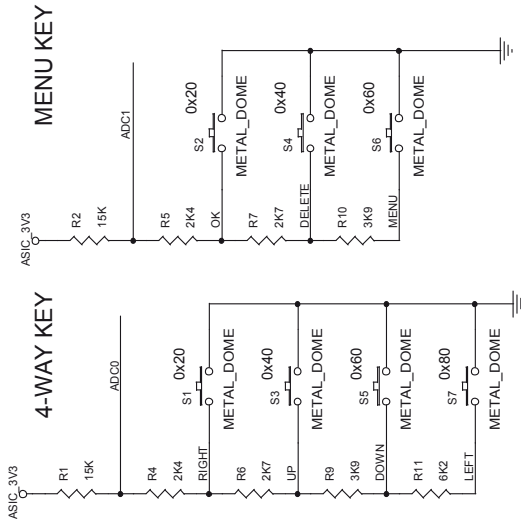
MENU KEY

ASIC_3V3
R2
15K
ADC1
R5
2K4
OK
0x20
S2
METAL_DOME
R7
2K7
DELETE
0x40
S4
METAL_DOME
R10
3K9
MENU
0x60
S6
METAL_DOME

4-WAY KEY

ASIC_3V3
R1
15K
ADC0
R4
2K4
RIGHT
0x20
S1
METAL_DOME
R6
2K7
UP
0x40
S3
METAL_DOME
R9
3K9
DOWN
0x60
S5
METAL_DOME
R11
6K2
LEFT
0x80
S7
METAL_DOME